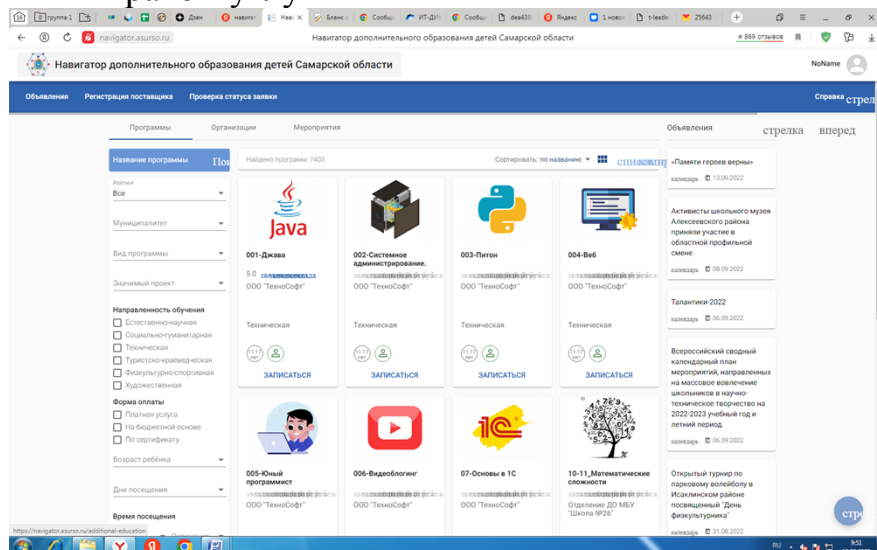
группа 1 | Дзен | навигат | Нав | Бланк | Сообщ | ИТ-ДИ | Сообщ | dea438 | Яндекс | 1 новое | t-leadi | 25643

navigator.asurso.ru | Навигатор дополнительного образования детей Самарской области | ★ 869 отзывов

Навигатор дополнительного образования детей Самарской области

NoName

Объявления | Регистрация поставщика | Проверка статуса заявки | Справка | стрел

Программы | Организации | Мероприятия

Объявления

стрелка вперед

Название программы | Пои

Найдено программ: 7403

Сортировать: по названию

список

Рейтинг
Все

Муниципалитет

Вид программы

Значимый проект

Направленность обучения
Естественно-научная
Социально-гуманитарная
Техническая
Туристско-краеведческая
Физкультурно-спортивная
Художественная

Форма оплаты
Платная услуга
На бюджетной основе
По сертификату

Возраст ребёнка

Дни посещения

Время посещения

Java

001-Джава
5.0
ООО "ТехноСофт"
Техническая
11-17 лет
ЗАПИСАТЬСЯ

002-Системное администрирование.
ООО "ТехноСофт"
Техническая
11-17 лет
ЗАПИСАТЬСЯ

003-Питон
ООО "ТехноСофт"
Техническая
11-17 лет
ЗАПИСАТЬСЯ

004-Веб
ООО "ТехноСофт"
Техническая
11-17 лет
ЗАПИСАТЬСЯ

005-Юный программист
ООО "ТехноСофт"

006-Видеоблогинг
ООО "ТехноСофт"

1С
07-Основы в 1С
ООО "ТехноСофт"

10-11_Математические сложности
Отделение ДО МБУ "Школа №26"

«Памяти героев верны»
календарь 13.09.2022

Активисты школьного музея Алексеевского района приняли участие в областной профильной смене
календарь 08.09.2022

Талантики-2022
календарь 06.09.2022

Всероссийский сводный календарный план мероприятий, направленных на массовое вовлечение школьников в научно-техническое творчество на 2022-2023 учебный год и летний период
календарь 06.09.2022

Открытый турнир по парковому волейболу в Исаклинском районе посвященный "День физкультурника"
календарь 31.08.2022

стре

https://navigator.asurso.ru/additional-education

RU 9:51